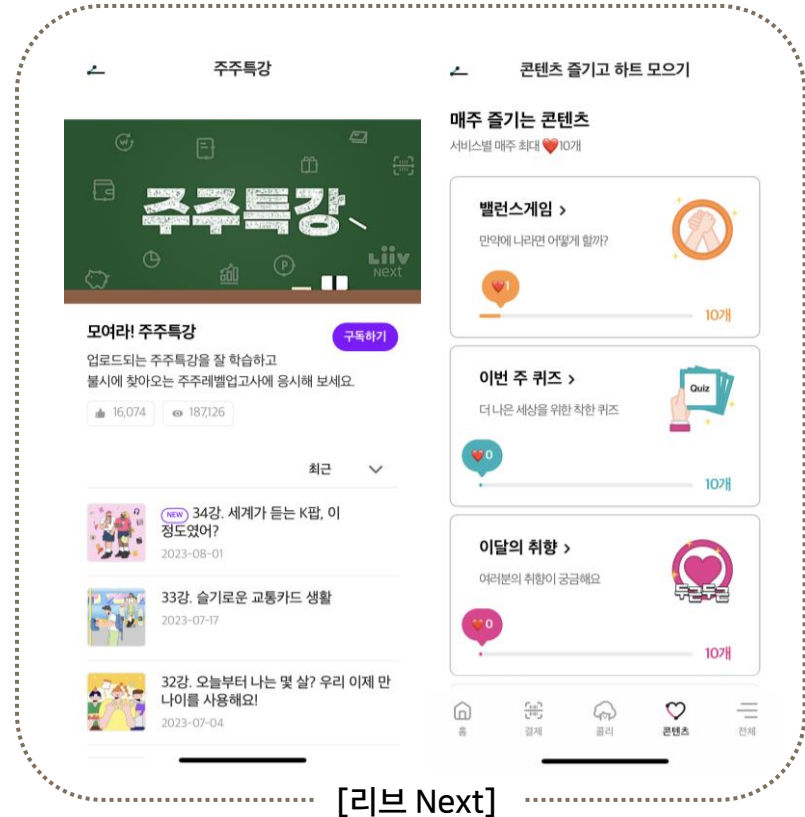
주주특강

주주특강

Liiv next

모여라! 주주특강

구독하기

업로드되는 주주특강을 잘 학습하고
불시에 찾아오는 주주레벨업고사에 응시해 보세요.

16,074 187,126

최근

NEW 34강. 세계가 듣는 K팝, 이 정도였어?
2023-08-01

33강. 슬기로운 교통카드 생활
2023-07-17

32강. 오늘부터 나는 몇 살? 우리 이제 만 나이를 사용해요!
2023-07-04

콘텐츠 즐기고 하트 모으기

매주 즐기는 콘텐츠
서비스별 매주 최대 ❤10개

밸런스게임 >
만약에 나라면 어떻게 할까?
❤1
10개

이번 주 퀴즈 >
더 나은 세상을 위한 착한 퀴즈
Quiz
❤0
10개

이달의 취향 >
여러분의 취향이 궁금해요
두근두근
❤0
10개

홈 결제 클리 콘텐츠 전체

[리브 Next]